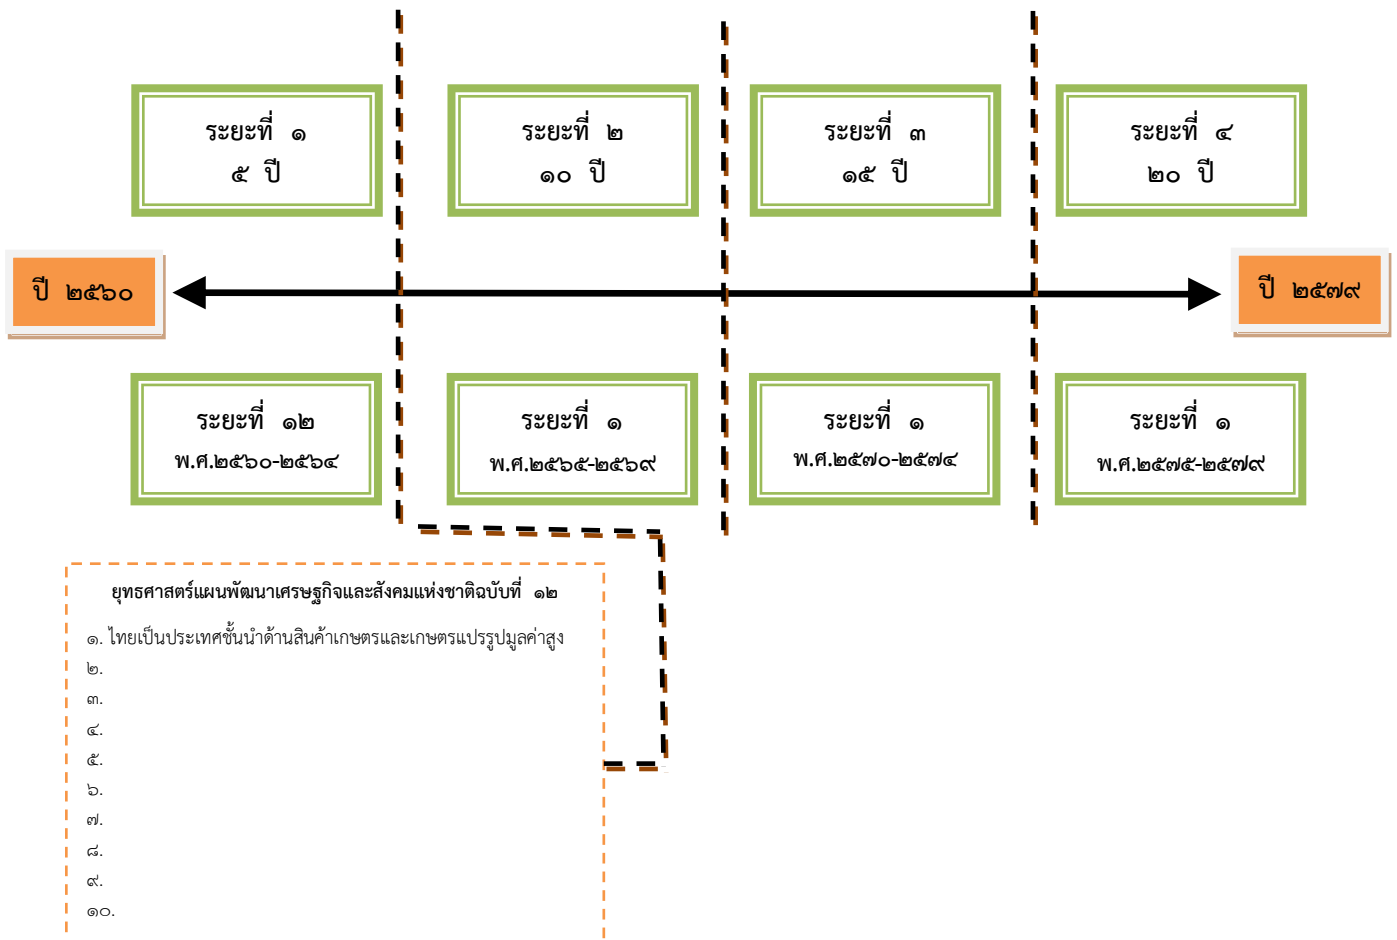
ระยะที่ ๑
๕ ปี

ระยะที่ ๒
๑๐ ปี

ระยะที่ ๓
๑๕ ปี

ระยะที่ ๔
๒๐ ปี

ปี ๒๕๖๐

ปี ๒๕๗๙

ระยะที่ ๑๒
พ.ศ.๒๕๖๐-๒๕๖๔

ระยะที่ ๑
พ.ศ.๒๕๖๕-๒๕๖๙

ระยะที่ ๑
พ.ศ.๒๕๗๐-๒๕๗๔

ระยะที่ ๑
พ.ศ.๒๕๗๕-๒๕๗๙

ยุทธศาสตร์แผนพัฒนาเศรษฐกิจและสังคมแห่งชาติฉบับที่ ๑๒

๑. ไทยเป็นประเทศชั้นนำด้านสินค้าเกษตรและเกษตรแปรรูปมูลค่าสูง
๒.
๓.
๔.
๕.
๖.
๗.
๘.
๙.
๑๐.